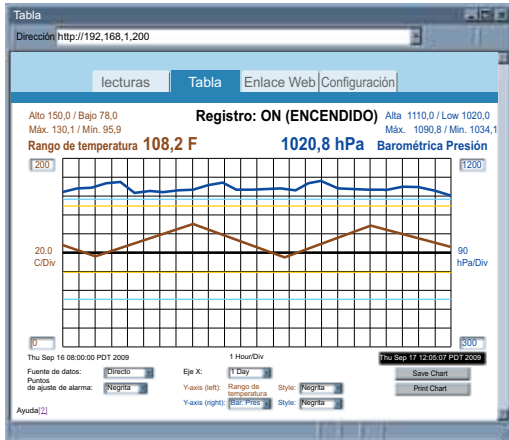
Tabla

Dirección http://192,168,1,200

lecturas | Tabla | Enlace Web | Configuración

Alto 150,0 / Bajo 78,0
Máx. 130,1 / Mín. 95,9

Registro: ON (ENCENDIDO)

Alta 1110,0 / Low 1020,0
Máx. 1090,8 / Mín. 1034,1

Rango de temperatura 108,2 F

1020,8 hPa

Barométrica Presión

200

1200

20.0
C/Div

90
hPa/Div

0

300

Thu Sep 16 08:00:00 PDT 2009

1 Hour/Div

Thu Sep 17 12:05:07 PDT 2009

Fuente de datos: Directo

Puntos de ajuste de alarma: Negrita

Eje X: 1 Day

Y-axis (left): Rango de temperatura

Style: Negrita

Y-axis (right): Bar. Pres

Style: Negrita

Save Chart

Print Chart

Ayuda[?]